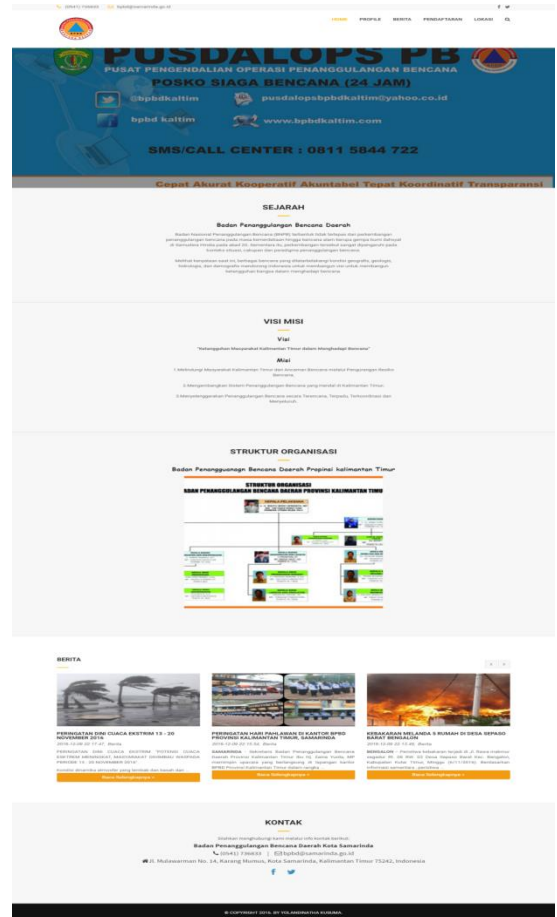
(0541) 736653 bpbd@samarinda.go.id

HOME PROFILE BERITA PENDAFTARAN LOKASI

PUSDALOPS PB
PUSAT PENGENDALIAN OPERASI PENANGGULANGAN BENCANA
POSKO SIAGA BENCANA (24 JAM)
@bpbdkaltim pusdalopsbpbdkaltim@yahoo.co.id
bpbd kaltim www.bpbdkaltim.com
SMS/CALL CENTER : 0811 5844 722
Cepat Akurat Kooperatif Akuntabel Tepat Koordinatif Transparansi

SEJARAH

Badan Penanggulangan Bencana Daerah

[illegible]

VISI MISI

Visi

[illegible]

Misi

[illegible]

STRUKTUR ORGANISASI

Badan Penanggulangan Bencana Daerah Propinsi kalimantan Timur

STRUKTUR ORGANISASI
BADAN PENANGGULANGAN BENCANA DAERAH PROVINSI KALIMANTAN TIMUR

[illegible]

BERITA

PERINGATAN DINI CUACA EKSTRIM 13 - 20 NOVEMBER 2016
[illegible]
Baca Selengkapnya »

PERINGATAN HARI PAHLAWAN DI KANTOR BPBD PROVINSI KALIMANTAN TIMUR, SAMARINDA
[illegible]
Baca Selengkapnya »

KEBAKARAN MELANDA 5 RUMAH DI DESA SEPASO BARAT BENGALON
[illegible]
Baca Selengkapnya »

KONTAK

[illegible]
Badan Penanggulangan Bencana Daerah Kota Samarinda
(0541) 736653 | bpbd@samarinda.go.id
Jl. Mulawarman No. 14, Karang Mumus, Kota Samarinda, Kalimantan Timur 75242, Indonesia

© COPYRIGHT 2016. BY YOLANDINATHA KUSUMA.